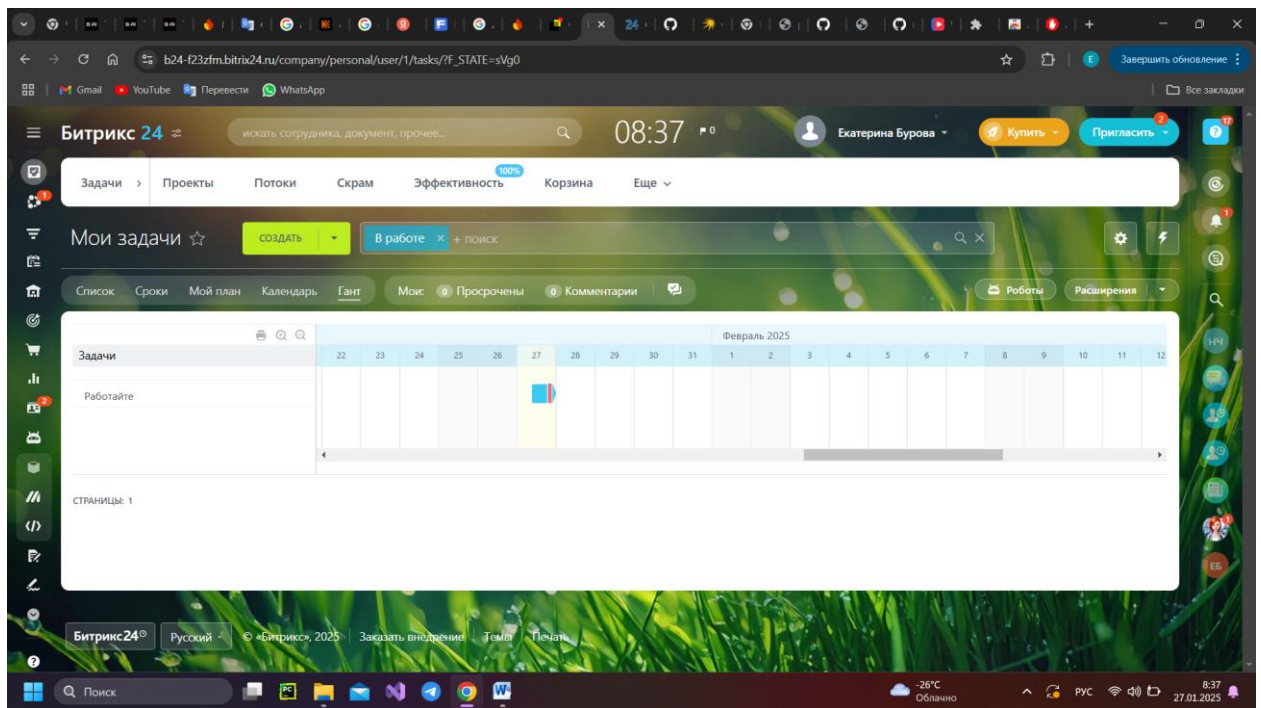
24

b24-f23zfm.bitrix24.ru/company/personal/user/1/tasks/?F_STATE=sVg0

Завершить обновление

Gmail YouTube Перевести WhatsApp

Все закладки

Битрикс 24

искать сотрудника, документ, прочее...

08:37 0

Екатерина Бурова

Купить

Пригласить 2

17

Задачи › Проекты Потоки Скрам Эффективность 100% Корзина Еще

Мои задачи ☆

СОЗДАТЬ

В работе × + поиск

Список Сроки Мой план Календарь Гант

Мои: 0 Просрочены 0 Комментарии

Роботы

Расширения

Февраль 2025

| Задачи | 22 | 23 | 24 | 25 | 26 | 27 | 28 | 29 | 30 | 31 | 1 | 2 | 3 | 4 | 5 | 6 | 7 | 8 | 9 | 10 | 11 | 12 |
|---|---|---|---|---|---|---|---|---|---|---|---|---|---|---|---|---|---|---|---|---|---|---|
| Работайте | | | | | | | | | | | | | | | | | | | | | | |

СТРАНИЦЫ: 1

НЧ

ЕБ

Битрикс24 Русский © «Битрикс», 2025 Заказать внедрение Темы Печать

Поиск

-26°C Облачно

РУС

8:37 27.01.2025